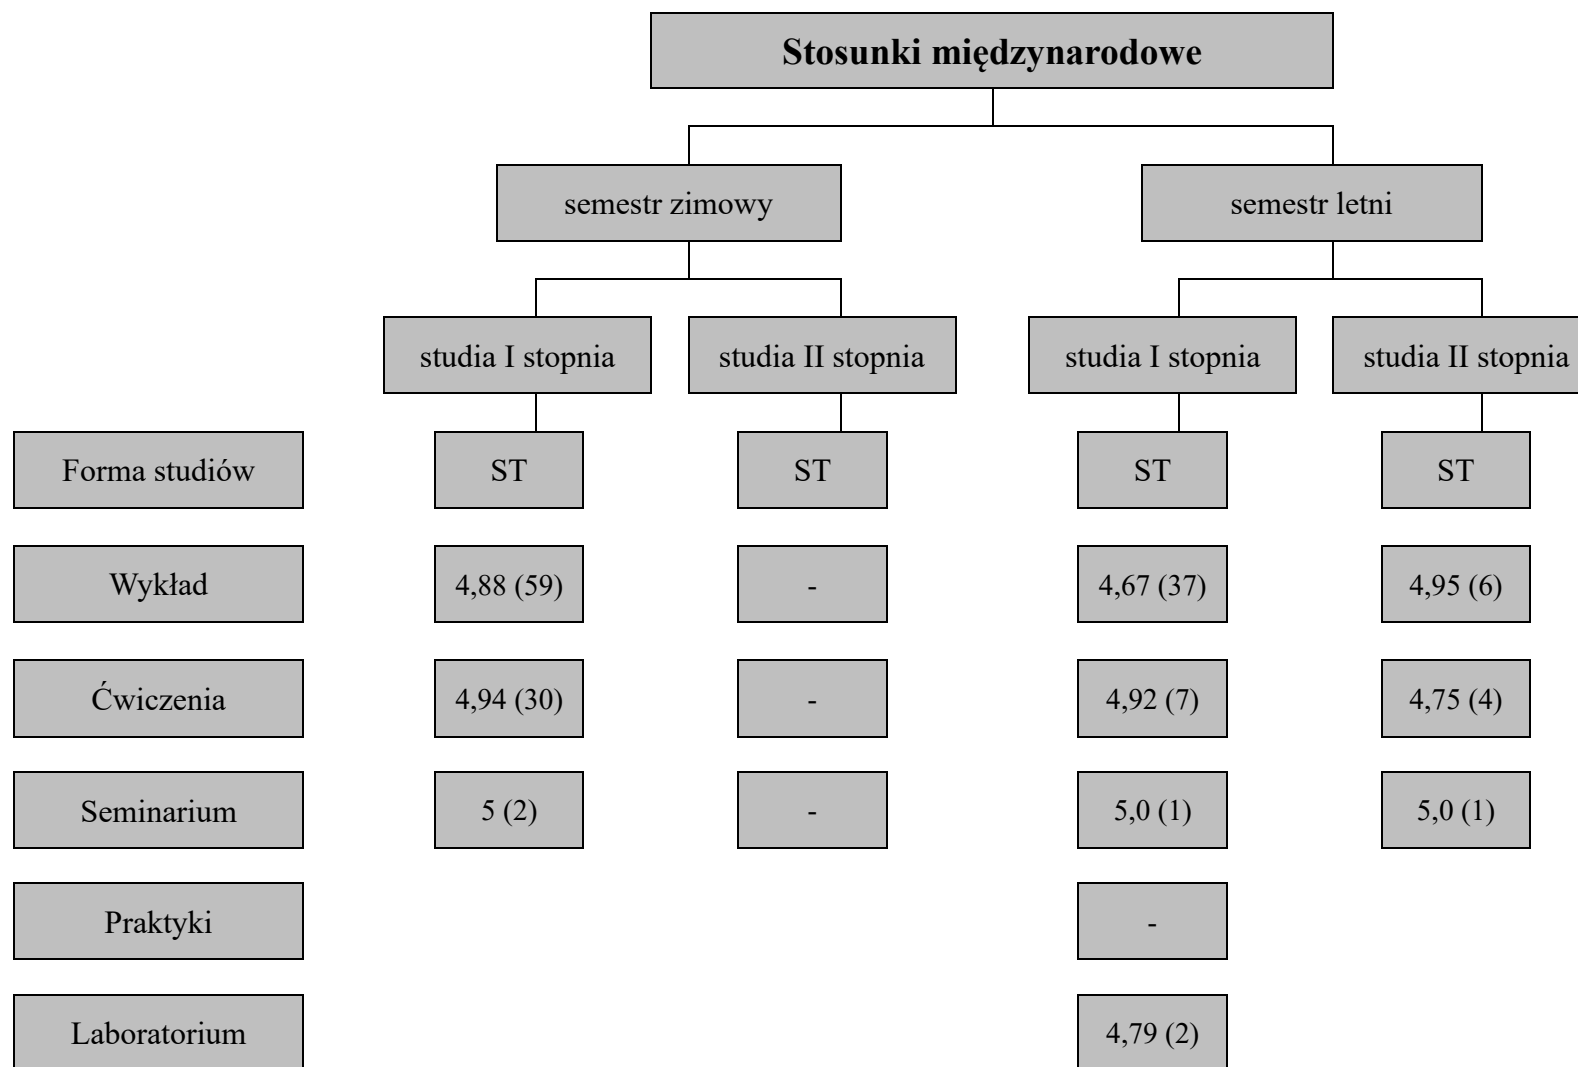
Stosunki międzynarodowe

semestr zimowy

semestr letni

| | studia I stopnia | studia II stopnia | studia I stopnia | studia II stopnia |
|---|---|---|---|---|
| Forma studiów | ST | ST | ST | ST |
| Wykład | 4,88 (59) | - | 4,67 (37) | 4,95 (6) |
| Ćwiczenia | 4,94 (30) | - | 4,92 (7) | 4,75 (4) |
| Seminarium | 5 (2) | - | 5,0 (1) | 5,0 (1) |
| Praktyki | | | - | |
| Laboratorium | | | 4,79 (2) | |